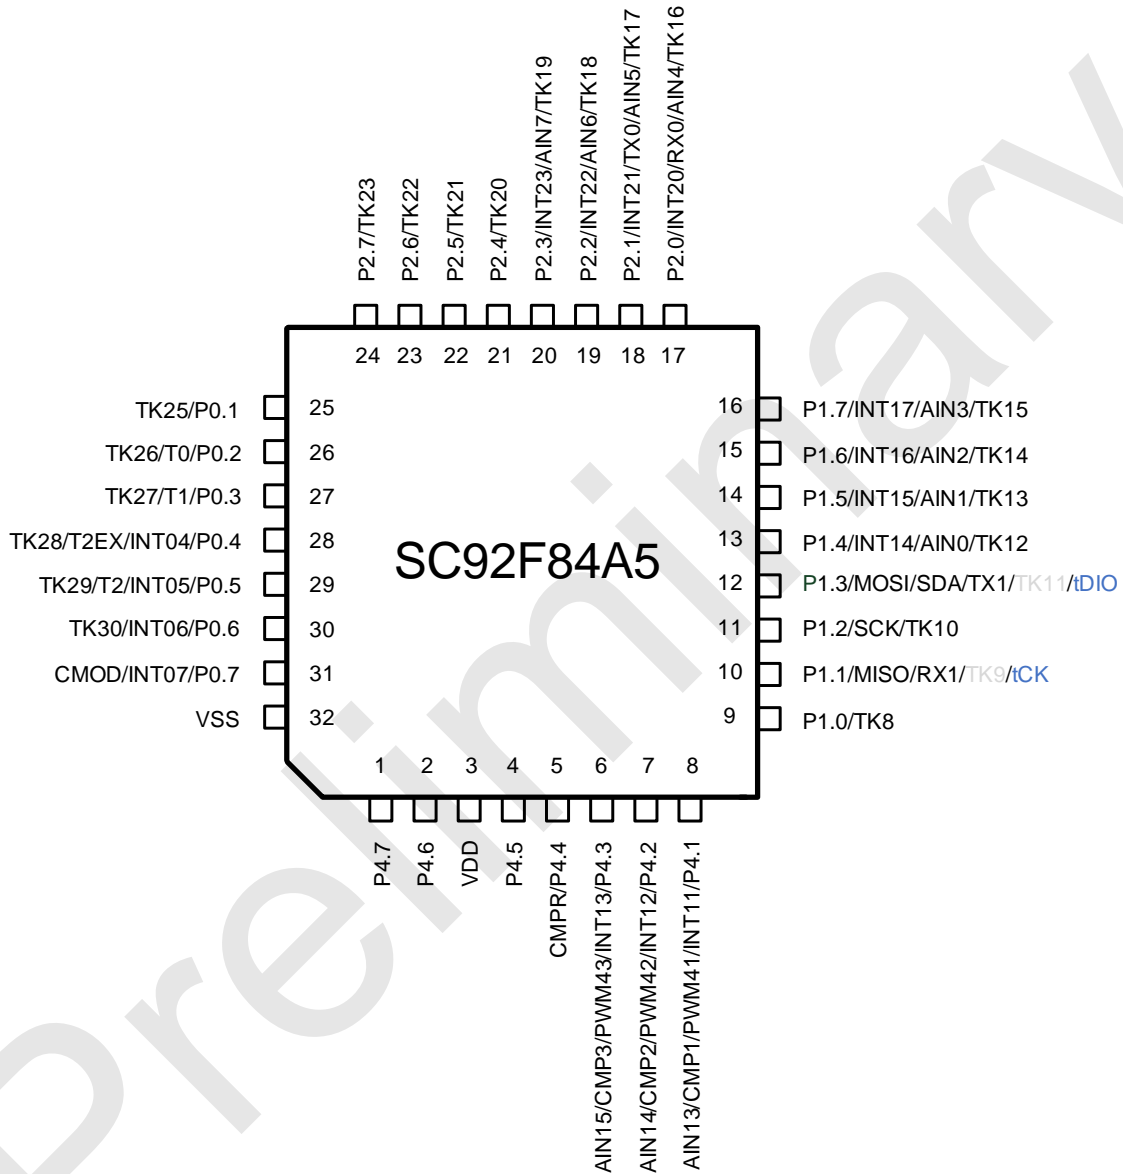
P2.7/TK23
P2.6/TK22
P2.5/TK21
P2.4/TK20
P2.3/INT23/AIN7/TK19
P2.2/INT22/AIN6/TK18
P2.1/INT21/TX0/AIN5/TK17
P2.0/INT20/RX0/AIN4/TK16

24 23 22 21 20 19 18 17

TK25/P0.1 25
TK26/T0/P0.2 26
TK27/T1/P0.3 27
TK28/T2EX/INT04/P0.4 28
TK29/T2/INT05/P0.5 29
TK30/INT06/P0.6 30
CMOD/INT07/P0.7 31
VSS 32

SC92F84A5

16 P1.7/INT17/AIN3/TK15
15 P1.6/INT16/AIN2/TK14
14 P1.5/INT15/AIN1/TK13
13 P1.4/INT14/AIN0/TK12
12 P1.3/MOSI/SDA/TX1/TK11/tDIO
11 P1.2/SCK/TK10
10 P1.1/MISO/RX1/TK9/tCK
9 P1.0/TK8

1 2 3 4 5 6 7 8

P4.7
P4.6
VDD
P4.5
CMPR/P4.4
AIN15/CMP3/PWM43/INT13/P4.3
AIN14/CMP2/PWM42/INT12/P4.2
AIN13/CMP1/PWM41/INT11/P4.1

Preliminary